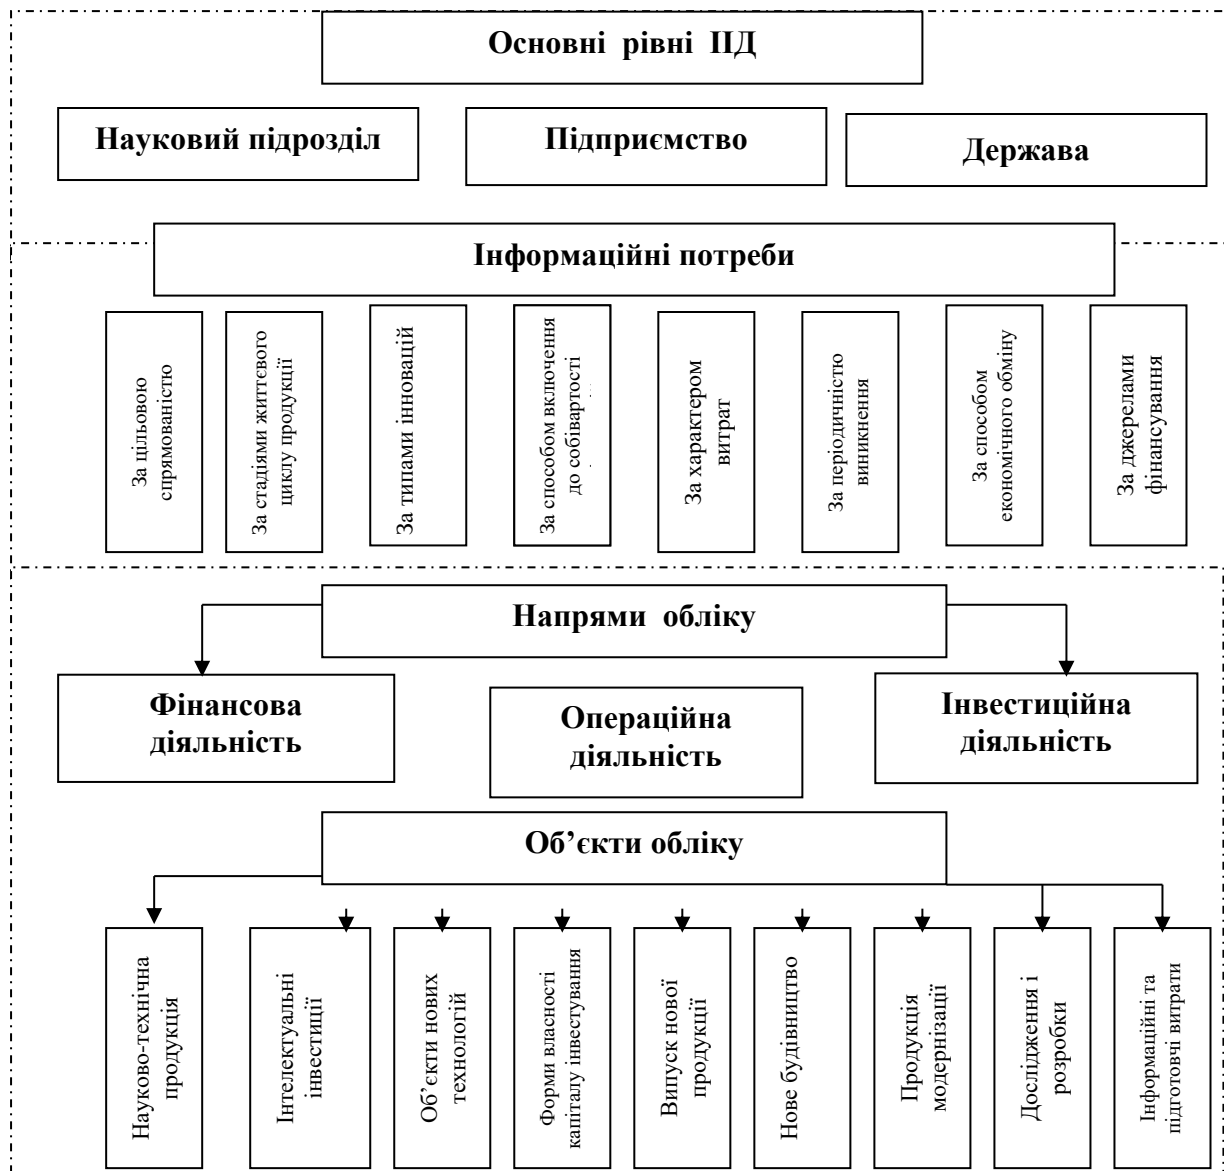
Основні рівні ІД

Науковий підрозділ

Підприємство

Держава

Інформаційні потреби

За цільовою спрямованістю

За стадіями життєвого циклу продукції

За типами інновацій

За способом включення до собівартості

За характером витрат

За періодичністю виникнення

За способом економічного обміну

За джерелами фінансування

Напрями обліку

Фінансова діяльність

Операційна діяльність

Інвестиційна діяльність

Об'єкти обліку

Науково-технічна продукція

Інтелектуальні інвестиції

Об'єкти нових технологій

Форми власності капіталу інвестування

Випуск нової продукції

Нове будівництво

Продукція модернізації

Дослідження і розробки

Інформаційні та підготовчі витрати